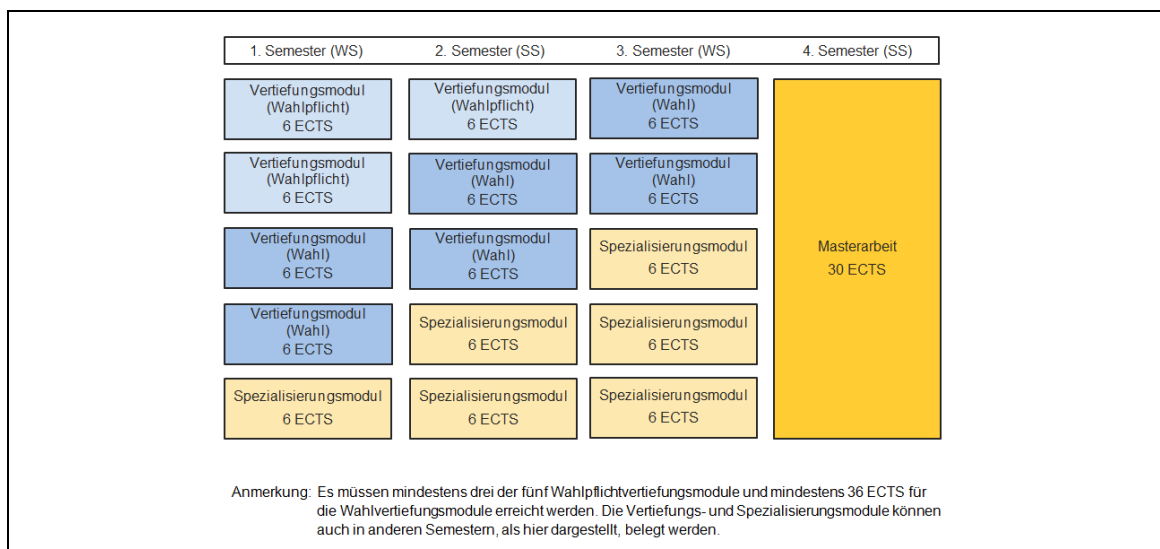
| 1. Semester (WS) | 2. Semester (SS) | 3. Semester (WS) | 4. Semester (SS) |
|---|---|---|---|
| Vertiefungsmodul (Wahlpflicht) 6 ECTS | Vertiefungsmodul (Wahlpflicht) 6 ECTS | Vertiefungsmodul (Wahl) 6 ECTS | Masterarbeit 30 ECTS |
| Vertiefungsmodul (Wahlpflicht) 6 ECTS | Vertiefungsmodul (Wahl) 6 ECTS | Vertiefungsmodul (Wahl) 6 ECTS | |
| Vertiefungsmodul (Wahl) 6 ECTS | Vertiefungsmodul (Wahl) 6 ECTS | Spezialisierungsmodul 6 ECTS | |
| Vertiefungsmodul (Wahl) 6 ECTS | Spezialisierungsmodul 6 ECTS | Spezialisierungsmodul 6 ECTS | |
| Spezialisierungsmodul 6 ECTS | Spezialisierungsmodul 6 ECTS | Spezialisierungsmodul 6 ECTS | |

Anmerkung: Es müssen mindestens drei der fünf Wahlpflichtvertiefungsmodule und mindestens 36 ECTS für die Wahlvertiefungsmodule erreicht werden. Die Vertiefungs- und Spezialisierungsmodule können auch in anderen Semestern, als hier dargestellt, belegt werden.